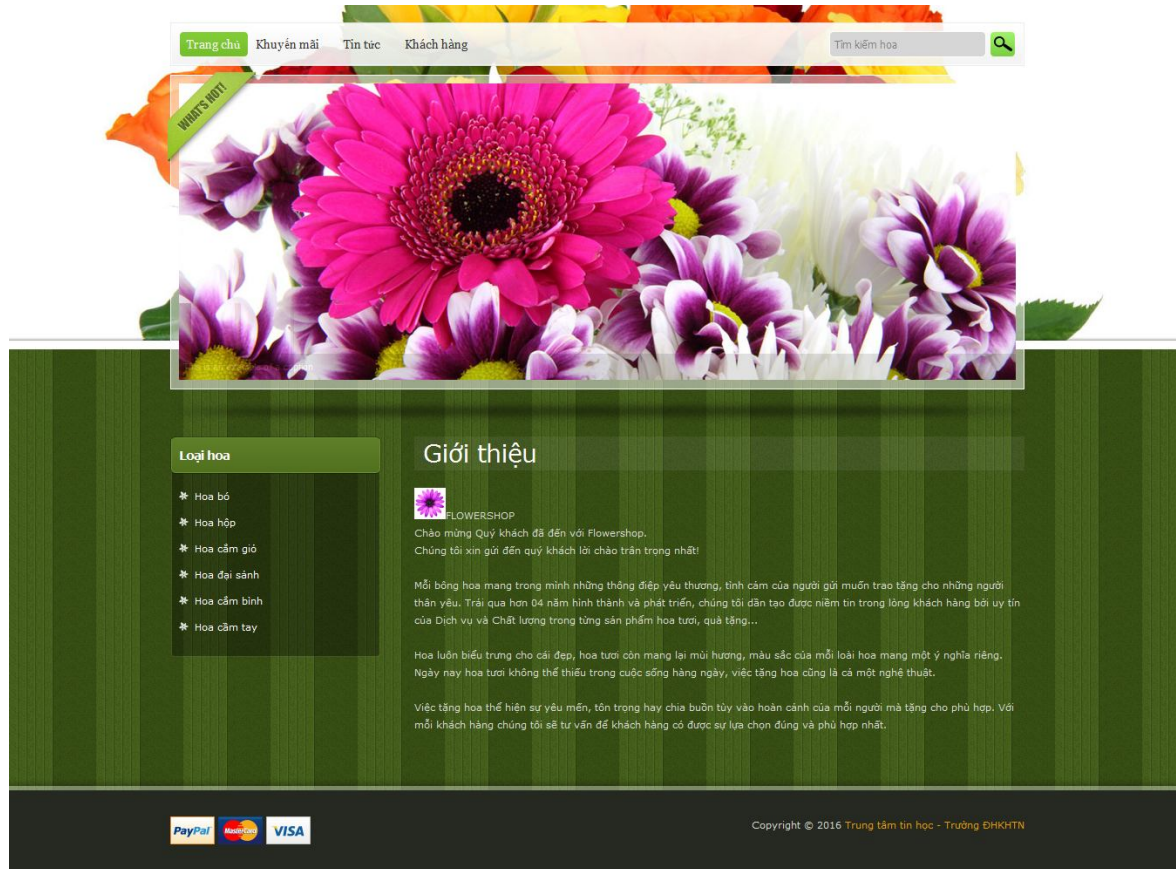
Trang chủ Khuyến mãi Tin tức Khách hàng

Tìm kiếm hoa

WHAT'S HOT!

Loại hoa

Hoa bó
Hoa hộp
Hoa cắm giỏ
Hoa đại sảnh
Hoa cắm bình
Hoa cầm tay

Giới thiệu

FLOWERSHOP
Chào mừng Quý khách đã đến với Flowershop.
Chúng tôi xin gửi đến quý khách lời chào trân trọng nhất!

Mỗi bông hoa mang trong mình những thông điệp yêu thương, tình cảm của người gửi muốn trao tặng cho những người thân yêu. Trải qua hơn 04 năm hình thành và phát triển, chúng tôi dần tạo được niềm tin trong lòng khách hàng bởi uy tín của Dịch vụ và Chất lượng trong từng sản phẩm hoa tươi, quà tặng...

Hoa luôn biểu trưng cho cái đẹp, hoa tươi còn mang lại mùi hương, màu sắc của mỗi loài hoa mang một ý nghĩa riêng. Ngày nay hoa tươi không thể thiếu trong cuộc sống hàng ngày, việc tặng hoa cũng là cả một nghệ thuật.

Việc tặng hoa thể hiện sự yêu mến, tôn trọng hay chia buồn tùy vào hoàn cảnh của mỗi người mà tặng cho phù hợp. Với mỗi khách hàng chúng tôi sẽ tư vấn để khách hàng có được sự lựa chọn đúng và phù hợp nhất.

PayPal MasterCard VISA

Copyright © 2016 Trung tâm tin học - Trường ĐHKHTN